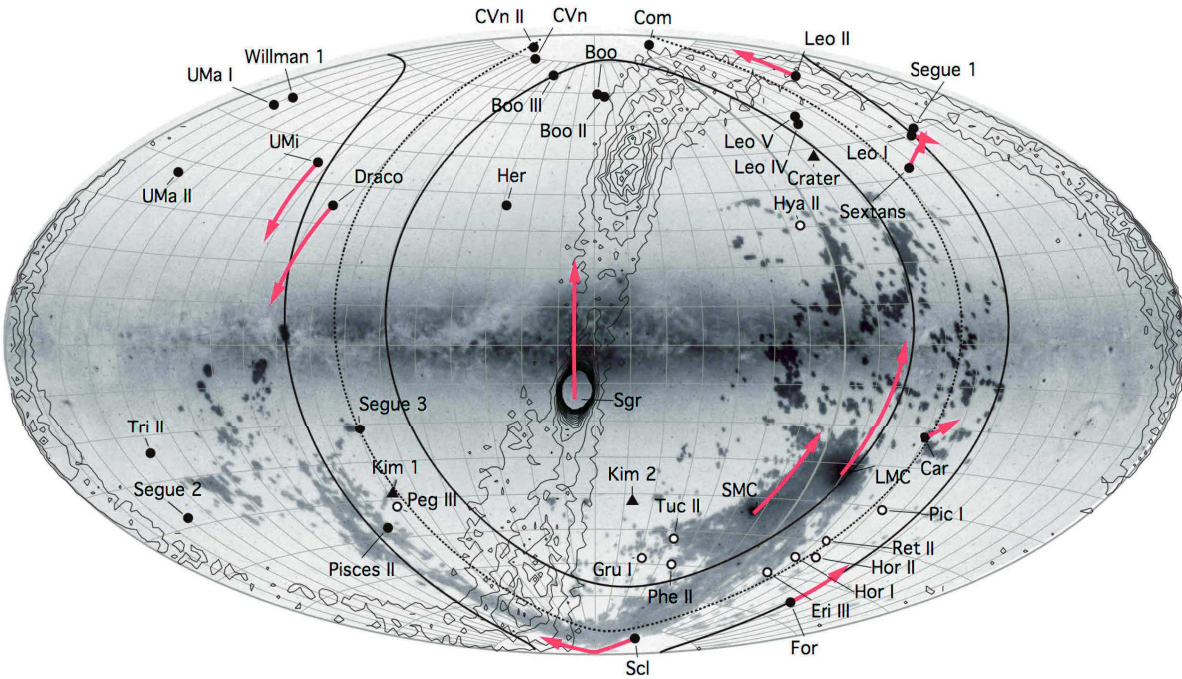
CVn II
CVn
Com
Leo II
Willman 1
UMa I
Boo
Segue 1
Boo III
Boo II
Leo V
Leo IV
Leo I
Crater
UMi
Draco
UMa II
Her
Hya II
Sextans
Sgr
Segue 3
Tri II
Kim 1
Peg III
Kim 2
SMC
LMC
Car
Segue 2
Tuc II
Pic I
Pisces II
Ret II
Gru I
Hor II
Phe II
Hor I
Eri III
For
Scl